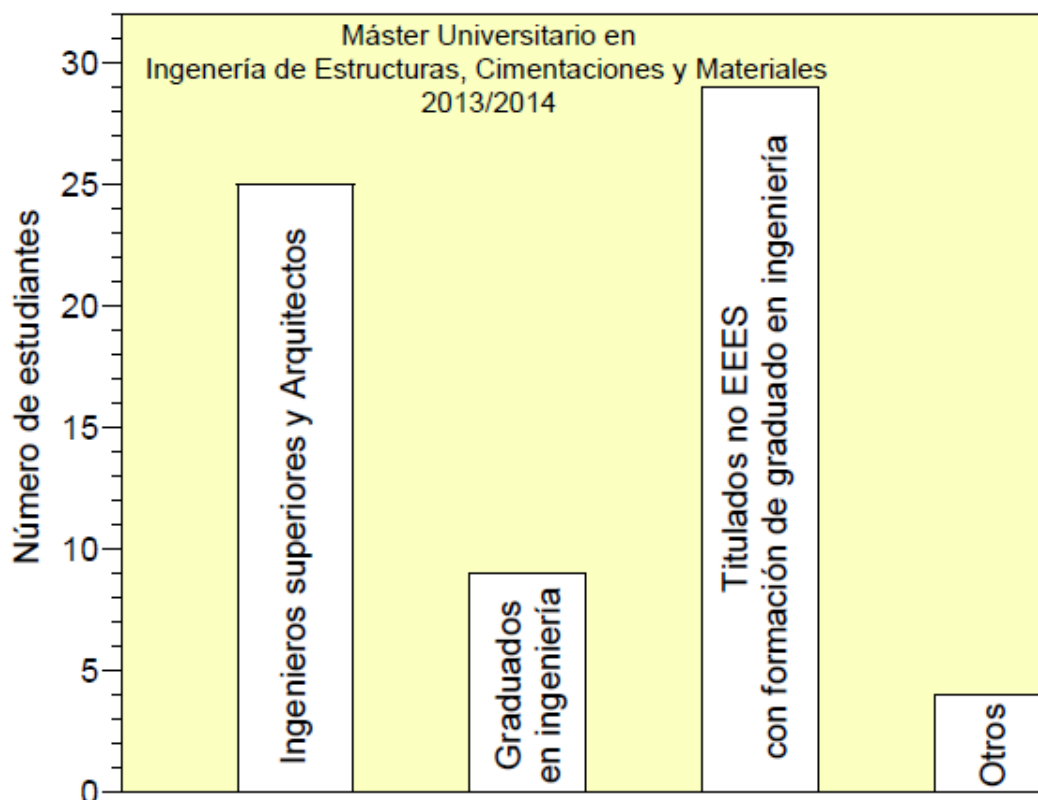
Máster Universitario en
Ingenería de Estructuras, Cimentaciones y Materiales
2013/2014

Número de estudiantes

0
5
10
15
20
25
30

Ingenieros superiores y Arquitectos

Graduados en ingeniería

Titulados no EEES con formación de graduado en ingeniería

Otros